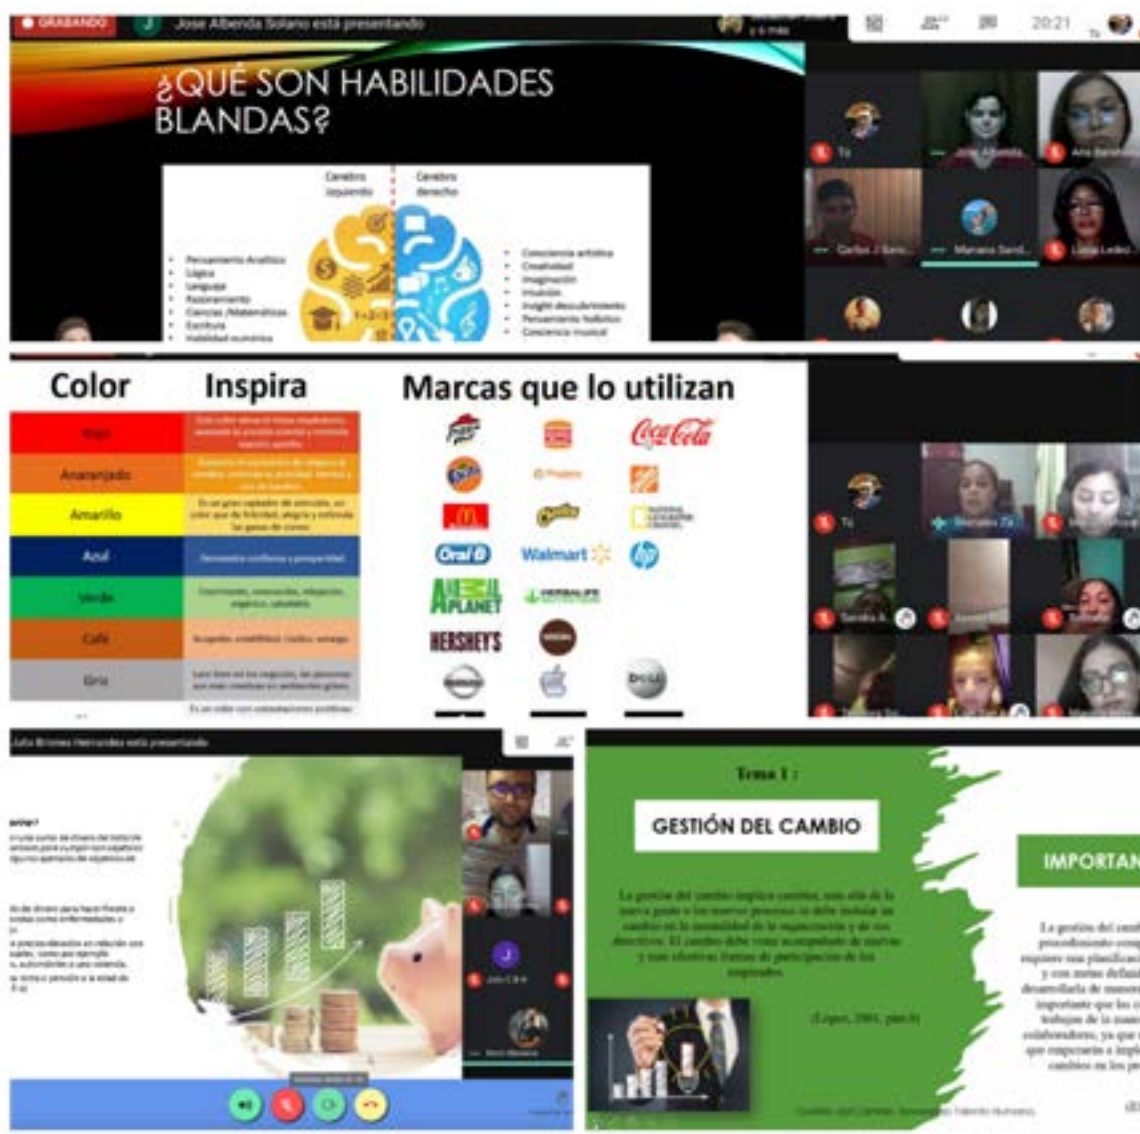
GRABANDO

Jose Albenda Solano está presentando

20:21

¿QUÉ SON HABILIDADES BLANDAS?

Cerebro izquierdo

Cerebro derecho

Pensamiento Analítico
Lógica
Lenguaje
Razonamiento
Ciencias /Matemáticas
Escritura
Habilidad numérica

Consciencia artística
Creatividad
Imaginación
Intuición
Insight descubrimiento
Pensamiento holístico
Consciencia musical

Tú

Carlos J. Sant...

Mariano Sant...

Lucia Ledez...

Color | Inspira | Marcas que lo utilizan

| Color | Inspira |
|---|---|
| Rojo | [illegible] |
| Anaranjado | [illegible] |
| Amarillo | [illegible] |
| Azul | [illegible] |
| Verde | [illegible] |
| Café | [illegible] |
| Gris | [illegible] |

Coca-Cola

Oral B

Walmart

Animal Planet

Herbalife

HERSHEY'S

Cheetos

DELL

Tú

Julia Briones Hernandez está presentando

Julio C.B.H

Tema 1 :

GESTIÓN DEL CAMBIO

La gestión del cambio implica cambiar, más allá de la nueva guía o los nuevos procesos se debe iniciar un cambio en la mentalidad de la organización y de sus directivos. El cambio debe venir acompañado de nuevas y más efectivas formas de participación de los empleados.

(López, 2001, pár.6)

IMPORTAN

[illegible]